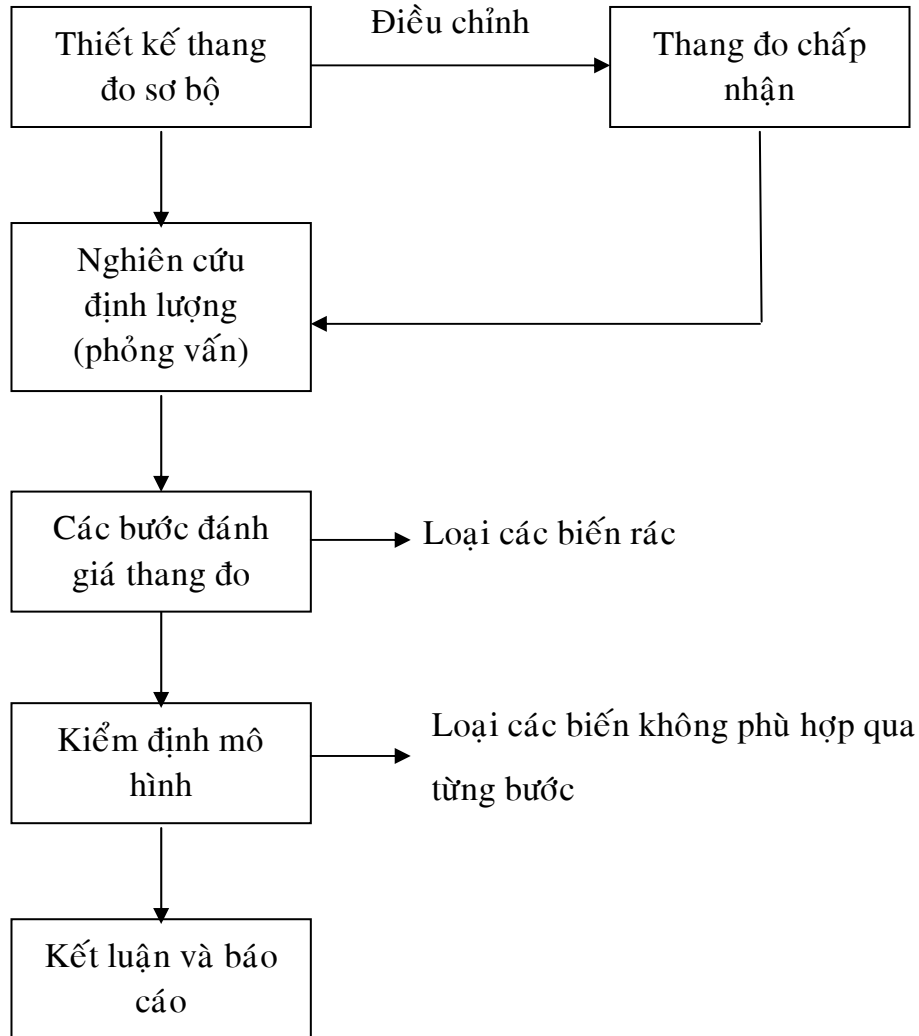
Thiết kế thang đo sơ bộ

Điều chỉnh

Thang đo chấp nhận

Nghiên cứu định lượng (phỏng vấn)

Các bước đánh giá thang đo

Loại các biến rác

Kiểm định mô hình

Loại các biến không phù hợp qua từng bước

Kết luận và báo cáo